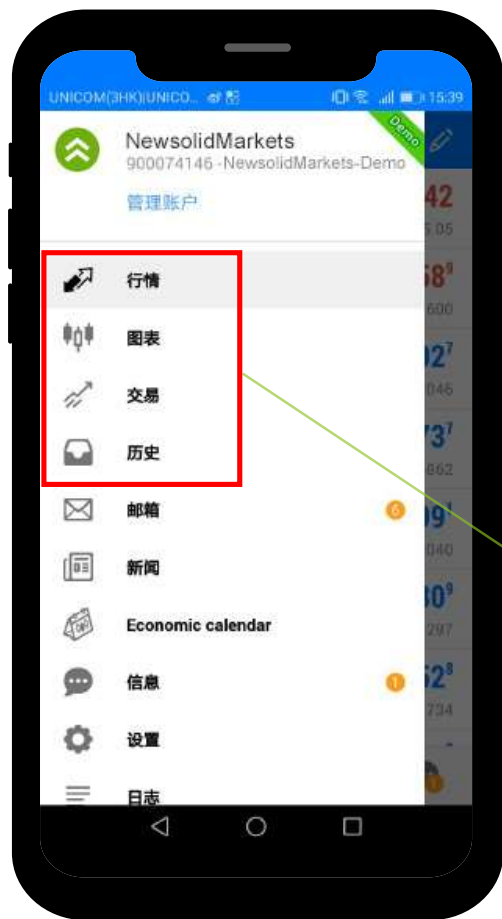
UNICOM(3HK)|UNICO... 15:39

NewsolidMarkets
900074146 -NewsolidMarkets-Demo
Demo
管理账户

42
5.05
58⁹
600
02⁷
046
73⁷
662
09
040
30⁹
297
52⁸
734

行情
图表
交易
历史
邮箱 6
新闻
Economic calendar
信息 1
设置
日志